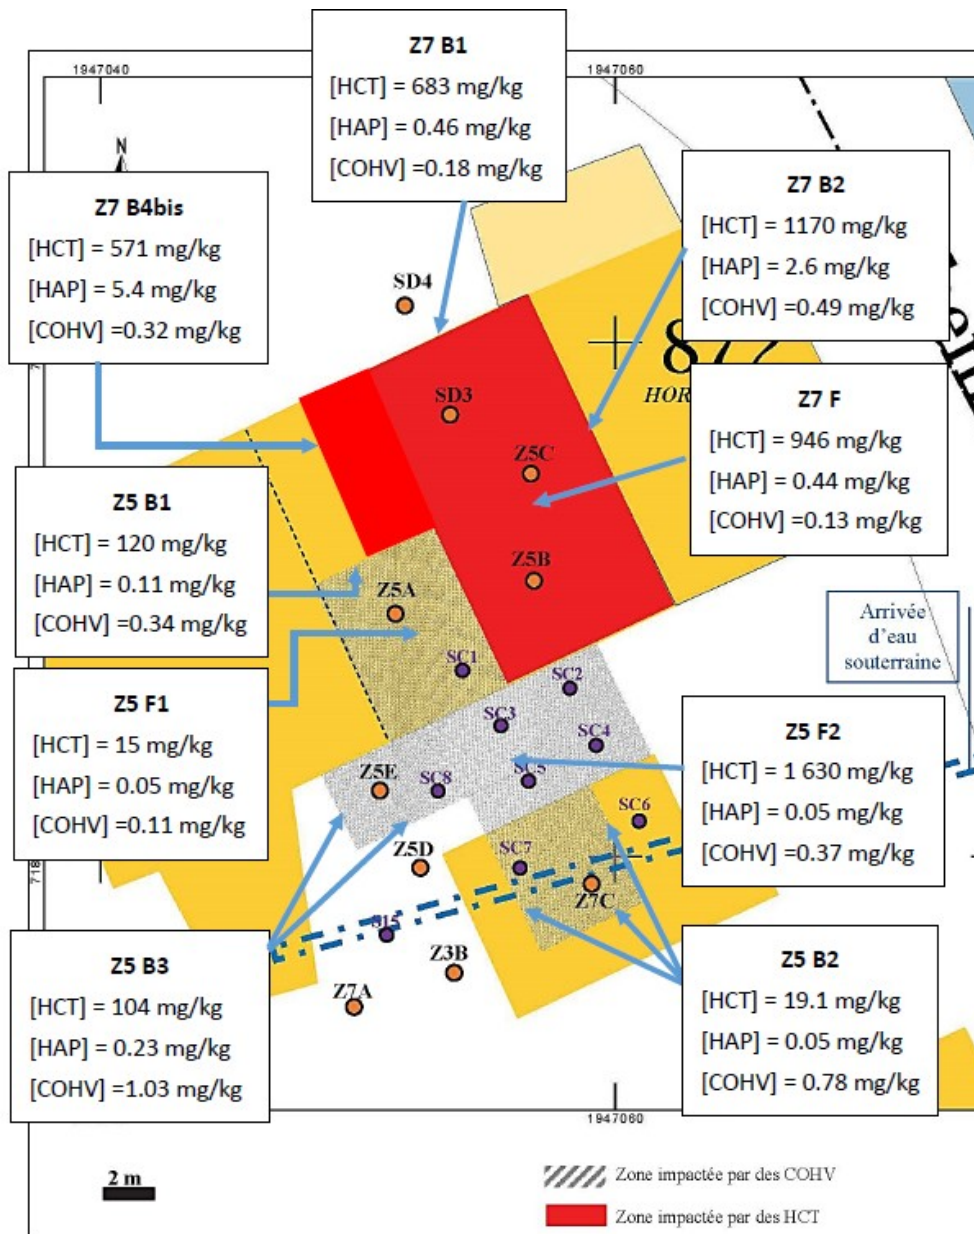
1947040

1947060

N

Z7 B1
[HCT] = 683 mg/kg
[HAP] = 0.46 mg/kg
[COHV] =0.18 mg/kg

Z7 B4bis
[HCT] = 571 mg/kg
[HAP] = 5.4 mg/kg
[COHV] =0.32 mg/kg

Z7 B2
[HCT] = 1170 mg/kg
[HAP] = 2.6 mg/kg
[COHV] =0.49 mg/kg

SD4

SD3

87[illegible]

HOR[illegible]

Z7 F
[HCT] = 946 mg/kg
[HAP] = 0.44 mg/kg
[COHV] =0.13 mg/kg

Z5C

Z5 B1
[HCT] = 120 mg/kg
[HAP] = 0.11 mg/kg
[COHV] =0.34 mg/kg

Z5B

Z5A

Arrivée d'eau souterraine

SC1

SC2

Z5 F1
[HCT] = 15 mg/kg
[HAP] = 0.05 mg/kg
[COHV] =0.11 mg/kg

SC3

SC4

Z5 F2
[HCT] = 1 630 mg/kg
[HAP] = 0.05 mg/kg
[COHV] =0.37 mg/kg

Z5E

SC8

SC5

SC6

Z5D

SC7

Z7C

S15

Z5 B3
[HCT] = 104 mg/kg
[HAP] = 0.23 mg/kg
[COHV] =1.03 mg/kg

Z3B

Z7A

Z5 B2
[HCT] = 19.1 mg/kg
[HAP] = 0.05 mg/kg
[COHV] = 0.78 mg/kg

1947060

2 m

Zone impactée par des COHV

Zone impactée par des HCT